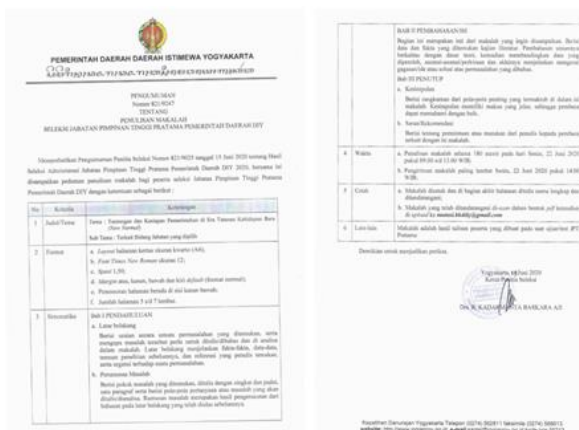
PEMERINTAH DAERAH DAERAH ISTIMEWA YOGYAKARTA

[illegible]

PENGUMUMAN
Nomor 821/9247
TENTANG
PENULISAN MAKALAH
SELEKSI JABATAN PIMPINAN TINGGI PRATAMA PEMERINTAH DAERAH DIY

Menindaklanjuti Pengumuman Panitia Seleksi Nomor 821/9025 tanggal 15 Juni 2020 tentang Hasil Seleksi Administrasi Jabatan Pimpinan Tinggi Pratama Pemerintah Daerah DIY 2020, bersama ini disampaikan pedoman penulisan makalah bagi peserta seleksi Jabatan Pimpinan Tinggi Pratama Pemerintah Daerah DIY dengan ketentuan sebagai berikut :

| No | Kriteria | Keterangan |
|---|---|---|
| 1 | Judul/Tema | Tema : Tantangan dan Kesiapan Pemerintahan di Era Tatanan Kehidupan Baru (New Normal)<br>Sub Tema : Terkait Bidang Jabatan yang dipilih |
| 2 | Format | a. Layout halaman kertas ukuran kwarto (A4);<br>b. Font Times New Roman ukuran 12;<br>c. Spasi 1,50;<br>d. Margin atas, bawah, kanan dan kiri default (format normal);<br>e. Penomoran halaman berada di sisi kanan bawah;<br>f. Jumlah halaman 5 s/d 7 lembar. |
| 3 | Sistematika | Bab I PENDAHULUAN<br>a. Latar belakang<br>Berisi uraian secara umum permasalahan yang diusulkan, serta mengapa masalah tersebut perlu untuk dibahas dan di analisis dalam makalah. Latar belakang menjelaskan fakta-fakta, data-data, temuan penelitian sebelumnya, dan referensi yang penulis temukan, serta argumen terhadap suatu permasalahan.<br>b. Perumusan Masalah<br>Berisi pokok masalah yang diusulkan, ditulis dengan singkat dan padat, satu paragraf serta berisi pokok-pokok persoalan atau masalah yang akan dibahas/dianalisa. Rumusan masalah merupakan hasil pengerucutan dari bahasan pada latar belakang yang telah dibahas sebelumnya. |

| | | BAB II PEMBAHASAN/ISI<br>Bagian ini merupakan isi dari makalah yang ingin disampaikan. Berisi data dan fakta yang ditemukan kajian literatur. Pembahasan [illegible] berkaitan dengan dasar teori, kemudian membandingkan dan yang diperoleh, asumsi-asumsi/pelitian dan akhirnya menjelaskan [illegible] gagasan/ide atas solusi atas permasalahan yang dibahas.<br>Bab III PENUTUP<br>a. Kesimpulan<br>Berisi rangkuman dan poin-poin penting yang termaktub di dalam isi makalah. Kesimpulan memiliki makna yang jelas, sehingga pembaca dapat memahami dengan baik.<br>b. Saran/Rekomendasi<br>Berisi tentang pemecahan atas masalah dari penulis kepada pembaca terkait dengan isi makalah. |
|---|---|---|
| 4 | Waktu | a. Penulisan makalah selama 180 menit pada hari Senin, 22 Juni 2020 pukul 09.00 s/d 11.00 WIB;<br>b. Pengiriman makalah paling lambat Senin, 22 Juni 2020 pukul 14.00 WIB. |
| 5 | Cara | a. Makalah ditulis dan di bagian akhir halaman ditulis nama lengkap dan ditandatangani;<br>b. Makalah yang telah ditandatangani di-scan dalam format pdf kemudian di-upload ke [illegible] |
| 6 | Lain-lain | Makalah adalah hasil tulisan peserta yang dibuat pada saat sejumlah JPT Pratama. |

Demikian untuk menjadikan perhatian.

Yogyakarta, 18 Juni 2020
Ketua Panitia Seleksi

Drs. R. KADARMANTA BASKARA AJI

Kepatihan Danurejan Yogyakarta Telepon (0274) 562811 faksimile (0274) 588613 website: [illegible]